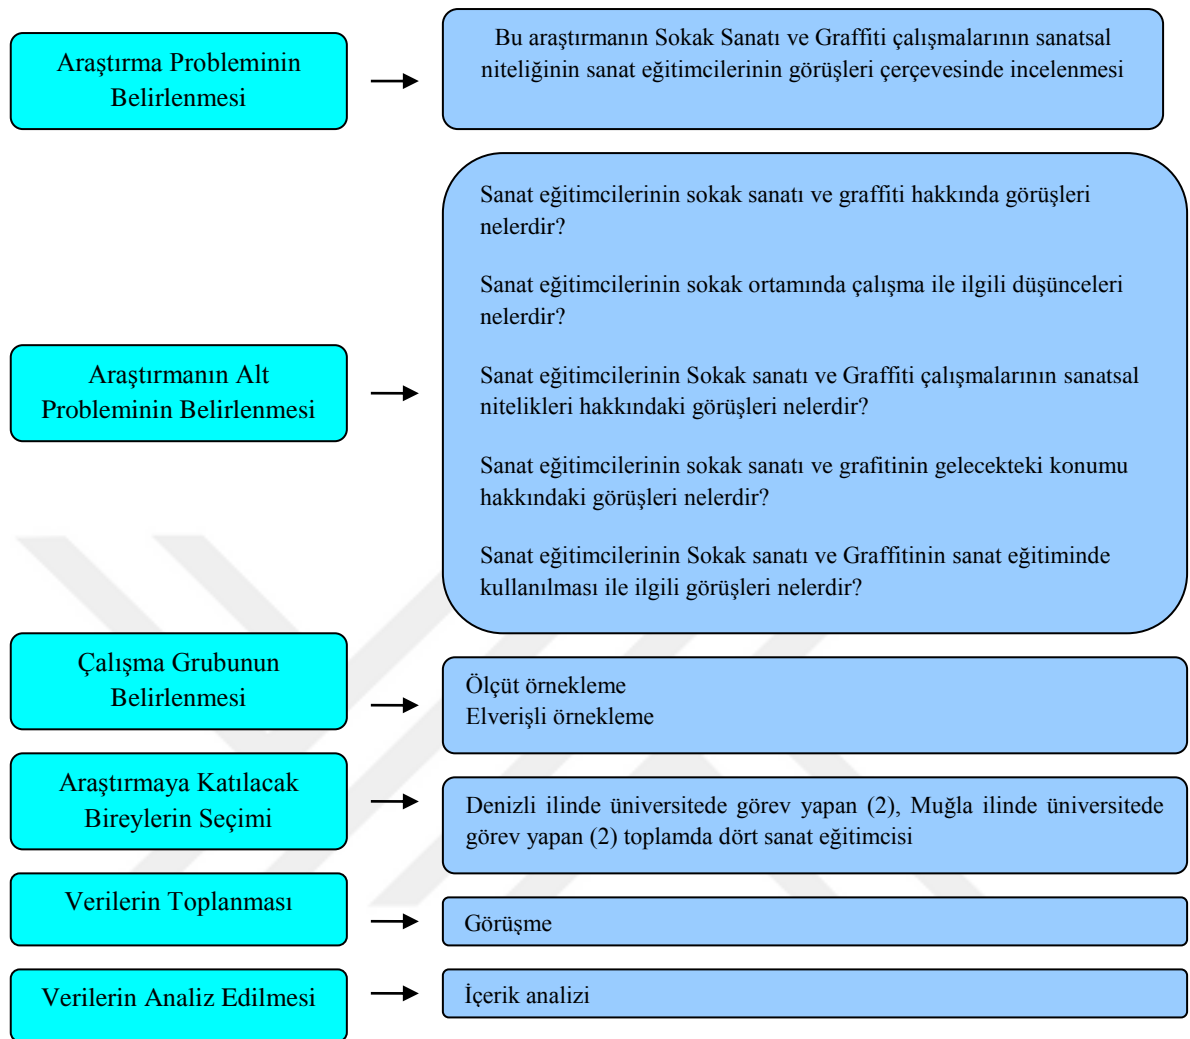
Araştırma Probleminin Belirlenmesi

Bu araştırmanın Sokak Sanatı ve Graffiti çalışmalarının sanatsal niteliğinin sanat eğitimcilerinin görüşleri çerçevesinde incelenmesi

Araştırmanın Alt Probleminin Belirlenmesi

Sanat eğitimcilerinin sokak sanatı ve graffiti hakkında görüşleri nelerdir?

Sanat eğitimcilerinin sokak ortamında çalışma ile ilgili düşünceleri nelerdir?

Sanat eğitimcilerinin Sokak sanatı ve Graffiti çalışmalarının sanatsal nitelikleri hakkındaki görüşleri nelerdir?

Sanat eğitimcilerinin sokak sanatı ve grafitinin gelecekteki konumu hakkındaki görüşleri nelerdir?

Sanat eğitimcilerinin Sokak sanatı ve Graffitinin sanat eğitiminde kullanılması ile ilgili görüşleri nelerdir?

Çalışma Grubunun Belirlenmesi

Ölçüt örnekleme
Elverişli örnekleme

Araştırmaya Katılacak Bireylerin Seçimi

Denizli ilinde üniversitede görev yapan (2), Muğla ilinde üniversitede görev yapan (2) toplamda dört sanat eğitimcisi

Verilerin Toplanması

Görüşme

Verilerin Analiz Edilmesi

İçerik analizi